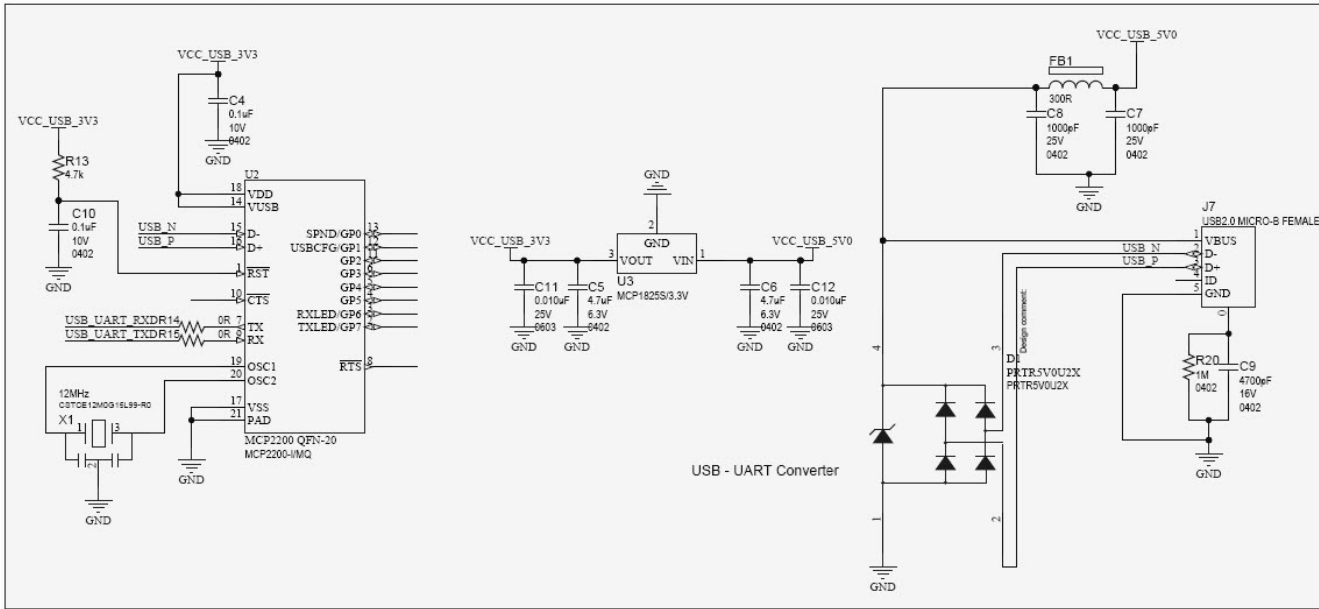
VCC_USB_3V3
C4
0.1uF
10V
0402
GND

VCC_USB_3V3
R13
4.7k
C10
0.1uF
10V
0402
GND

U2
18 VDD
14 VUSB
USB_N
USB_P
15 D-
16 D+
1 $\overline{RST}$
10 $\overline{CTS}$
USB_UART_RXD R14 0R 7 TX
USB_UART_TXD R15 0R 6 RX
19 OSC1
20 OSC2
17 VSS
21 PAD
SPND/GP0 13
USBCFG/GP1 12
GP2 11
GP3 9
GP4 4
GP5 5
RXLED/GP6 3
TXLED/GP7 2
$\overline{RTS}$ 8
MCP2200 QFN-20
MCP2200-I/MQ

12MHz
CSTCE12M0G15L99-R0
X1
1 3
2
GND
GND

GND
2
GND
VCC_USB_3V3
3 VOUT VIN 1
VCC_USB_5V0
U3
MCP1825S/3.3V
C11
0.010uF
25V
0603
GND
C5
4.7uF
6.3V
0402
GND
C6
4.7uF
6.3V
0402
GND
C12
0.010uF
25V
0603
GND

USB - UART Converter

VCC_USB_5V0
FB1
300R
C8
1000pF
25V
0402
C7
1000pF
25V
0402
GND

J7
USB2.0 MICRO-B FEMALE
1 VBUS
USB_N 2 D-
USB_P 3 D+
4 ID
5 GND
0
Design comment:
D1
PRTR5V0U2X
PRTR5V0U2X
4
3
1
2
R20
1M
0402
C9
4700pF
16V
0402
GND
GND